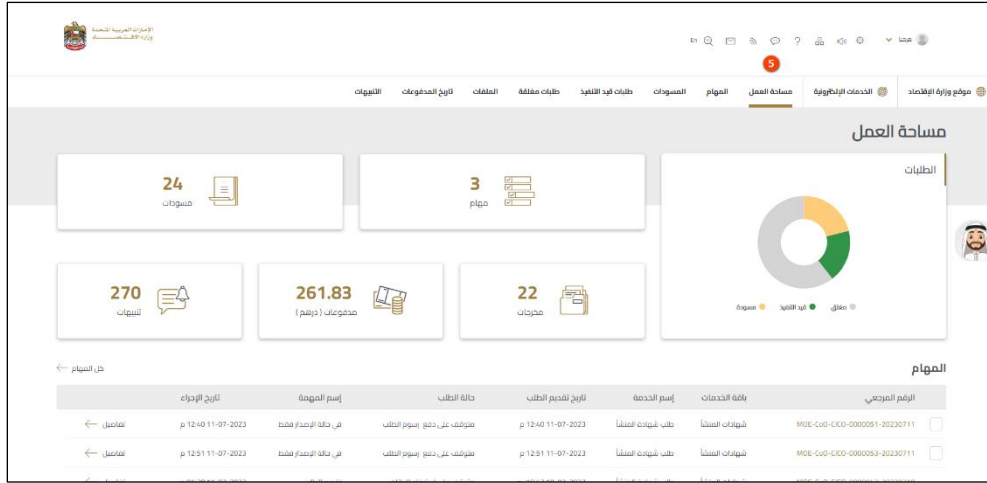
الإمارات العربية المتحدة
وزارة الاقتصاد

مرحبا

En

5

موقع وزارة الاقتصاد | الخدمات الإلكترونية | مساحة العمل | المهام | المسودات | طلبات قيد التنفيذ | طلبات مغلقة | الملفات | تاريخ المدفوعات | التنبيهات

مساحة العمل

الطلبات

مغلق | قيد التنفيذ | مسودة

3
مهام

24
مسودات

22
مخرجات

261.83
مدفوعات ( درهم )

270
تنبيهات

المهام

كل المهام

| الرقم المرجعي | باقة الخدمات | إسم الخدمة | تاريخ تقديم الطلب | حالة الطلب | إسم المهمة | تاريخ الإجراء | |
|---|---|---|---|---|---|---|---|
| MOE-CoO-CICO-0000051-20230711 | شهادات المنشأ | طلب شهادة المنشأ | 11-07-2023 12:40 م | متوقف على دفع رسوم الطلب | في حالة الإصدار فقط | 11-07-2023 12:40 م | تفاصيل |
| MOE-CoO-CICO-0000053-20230711 | شهادات المنشأ | طلب شهادة المنشأ | 11-07-2023 12:51 م | متوقف على دفع رسوم الطلب | في حالة الإصدار فقط | 11-07-2023 12:51 م | تفاصيل |